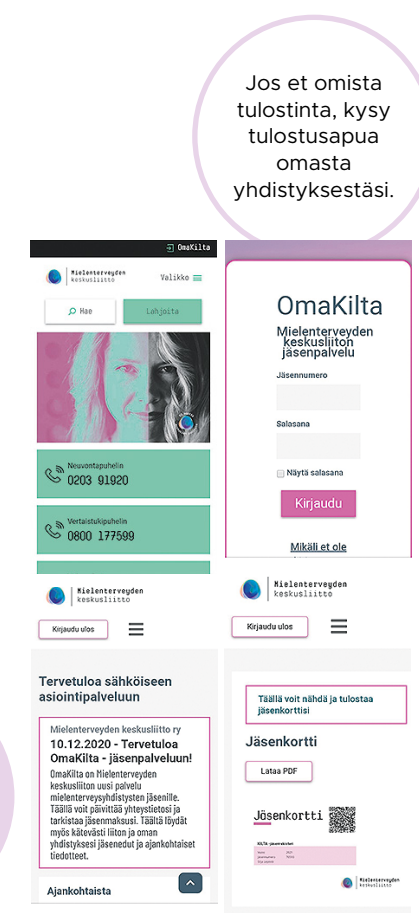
Jos et omista tulostinta, kysy tulostusapua omasta yhdistyksestäsi.

OmaKilta

Mielenterveyden keskusliitto

Valikko

Hae

Lahjoita

Neuvontapuhelin
0203 91920

Vertaistukipuhelin
0800 177599

OmaKilta
Mielenterveyden keskusliiton jäsenpalvelu

Jäsennumero

Salasana

Näytä salasana

Kirjaudu

Mikäli et ole

Mielenterveyden keskusliitto

Kirjaudu ulos

Tervetuloa sähköiseen asiointipalveluun

Mielenterveyden keskusliitto ry
10.12.2020 - Tervetuloa OmaKilta - jäsenpalveluun!
OmaKilta on Mielenterveyden keskusliiton uusi palvelu mielenterveysyhdistysten jäsenille. Täällä voit päivittää yhteystietosi ja tarkistaa jäsenmaksusi. Täältä löydät myös kätevästi liiton ja oman yhdistyksesi jäsenedut ja ajankohtaiset tiedotteet.

Ajankohtaista

Mielenterveyden keskusliitto

Kirjaudu ulos

Täällä voit nähdä ja tulostaa jäsenkorttisi

Jäsenkortti

Lataa PDF

Jäsenkortti

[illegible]

Mielenterveyden keskusliitto